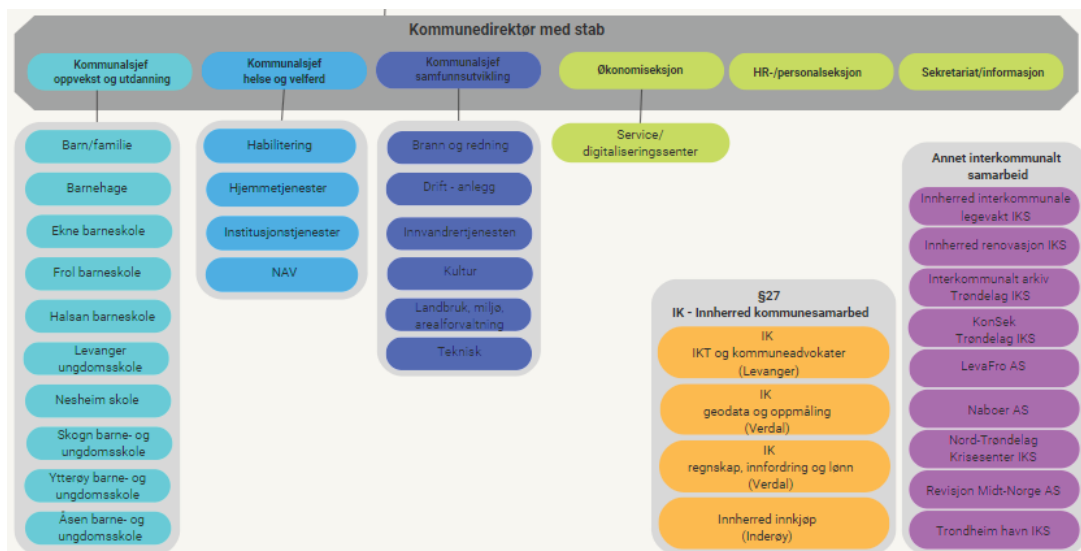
Kommunedirektør med stab

Kommunalsjef oppvekst og utdanning

Kommunalsjef helse og velferd

Kommunalsjef samfunnsutvikling

Økonomiseksjon

HR-/personalseksjon

Sekretariat/informasjon

Barn/familie

Barnehage

Ekne barneskole

Frol barneskole

Halsan barneskole

Levanger ungdomsskole

Nesheim skole

Skogn barne- og ungdomsskole

Ytterøy barne- og ungdomsskole

Åsen barne- og ungdomsskole

Habilitering

Hjemmetjenester

Institusjonstjenester

NAV

Brann og redning

Drift - anlegg

Innvandrertjenesten

Kultur

Landbruk, miljø, arealforvaltning

Teknisk

Service/ digitaliseringssenter

§27
IK - Innherred kommunesamarbed

IK
IKT og kommuneadvokater
(Levanger)

IK
geodata og oppmåling
(Verdal)

IK
regnskap, innfordring og lønn
(Verdal)

Innherred innkjøp
(Inderøy)

Annet interkommunalt samarbeid

Innherred interkommunale legevakt IKS

Innherred renovasjon IKS

Interkommunalt arkiv Trøndelag IKS

KonSek Trøndelag IKS

LevaFro AS

Naboer AS

Nord-Trøndelag Krisesenter IKS

Revisjon Midt-Norge AS

Trondheim havn IKS